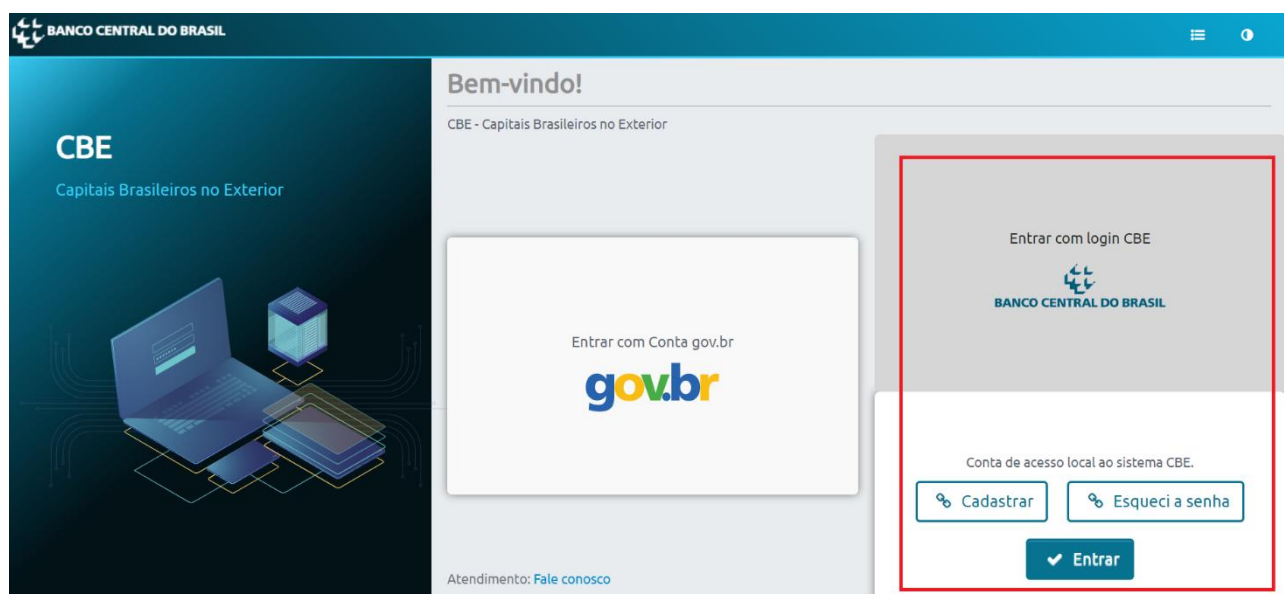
BANCO CENTRAL DO BRASIL

CBE

Capitais Brasileiros no Exterior

Bem-vindo!

CBE - Capitais Brasileiros no Exterior

Entrar com Conta gov.br

gov.br

Entrar com login CBE

BANCO CENTRAL DO BRASIL

Conta de acesso local ao sistema CBE.

Cadastrar

Esqueci a senha

Entrar

Atendimento: Fale conosco